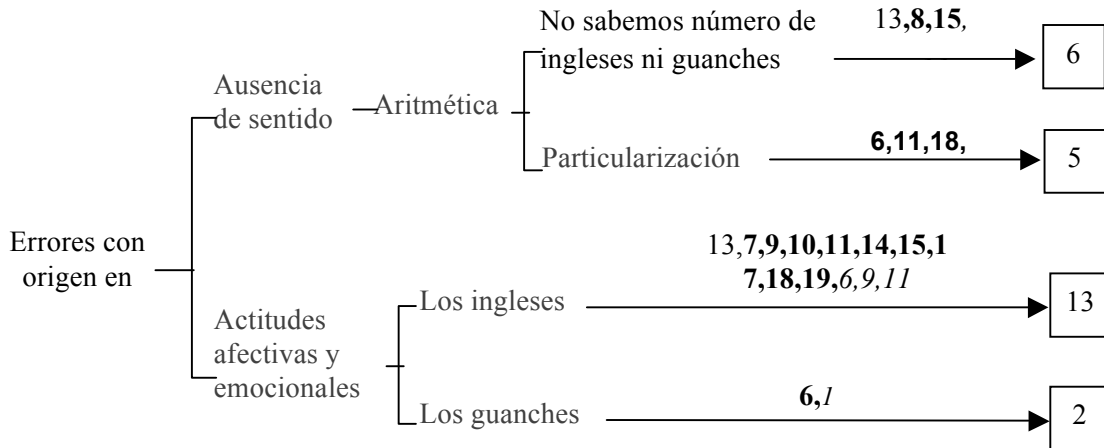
Errores con origen en

Ausencia de sentido

Aritmética

No sabemos número de ingleses ni guanches

13,**8,15**,

6

Particularización

**6,11,18,**

5

Actitudes afectivas y emocionales

Los ingleses

13,**7,9,10,11,14,15,17,18,19,***6,9,11*

13

Los guanches

**6,***1*

2